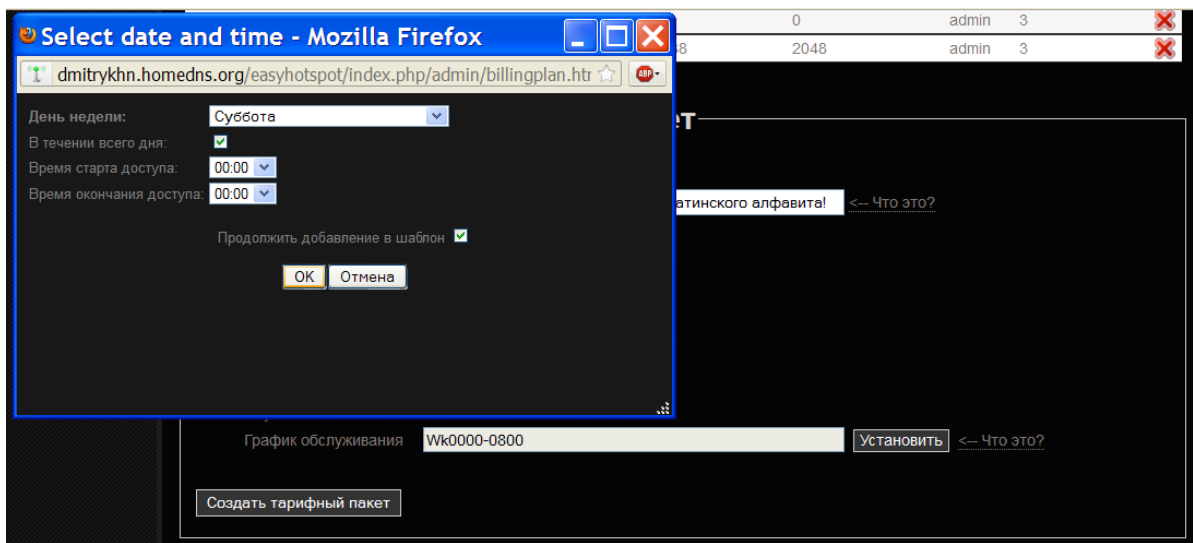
Select date and time - Mozilla Firefox

dmitrykhn.homedns.org/easyhotspot/index.php/admin/billingplan.htr

День недели: Суббота
В течении всего дня:
Время старта доступа: 00:00
Время окончания доступа: 00:00

Продолжить добавление в шаблон

OK Отмена

| 0 | admin | 3 |
|---|---|---|
| 2048 | admin | 3 |

ет

атинского алфавита! <-- Что это?

График обслуживания Wk0000-0800 Установить <-- Что это?

Создать тарифный пакет